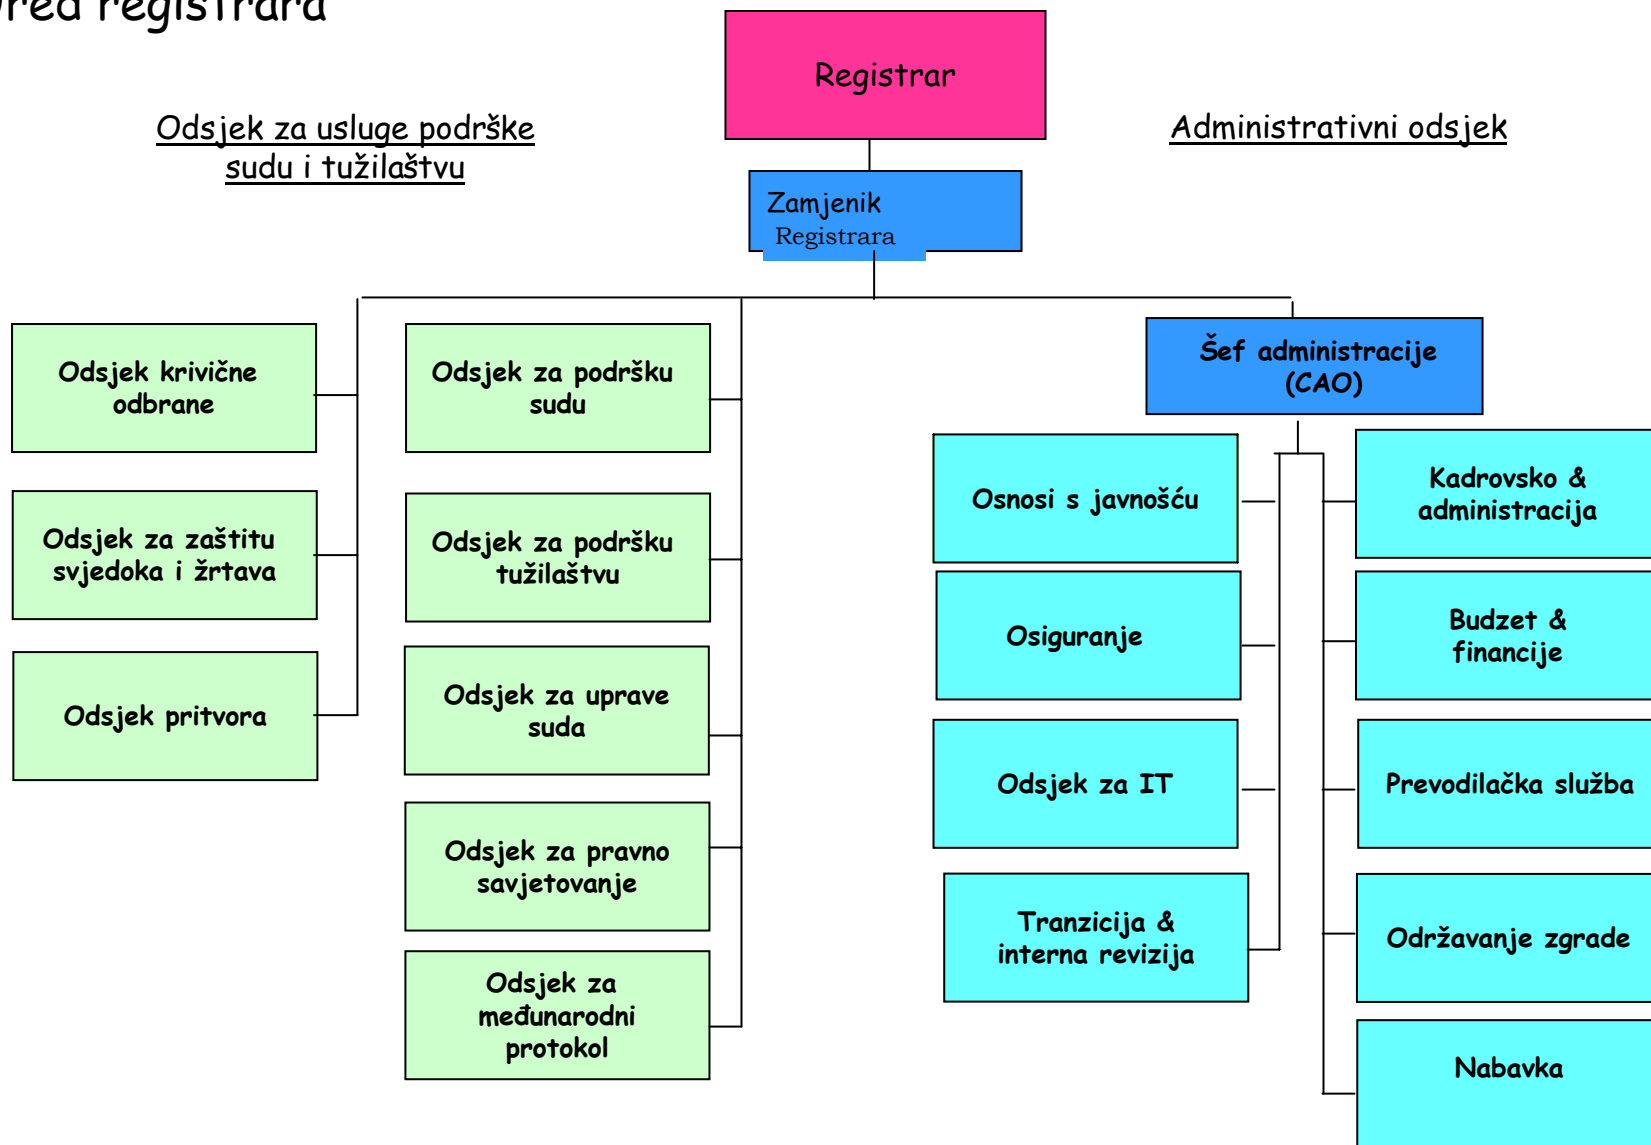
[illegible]red registrara

Registrar

Odsjek za usluge podrške sudu i tužilaštvu

Administrativni odsjek

Zamjenik Registrara

Odsjek krivične odbrane

Odsjek za zaštitu svjedoka i žrtava

Odsjek pritvora

Odsjek za podršku sudu

Odsjek za podršku tužilaštvu

Odsjek za uprave suda

Odsjek za pravno savjetovanje

Odsjek za međunarodni protokol

Šef administracije (CAO)

Osnosi s javnošću

Osiguranje

Odsjek za IT

Tranzicija & interna revizija

Kadrovsko & administracija

Budzet & financije

Prevodilačka služba

Održavanje zgrade

Nabavka